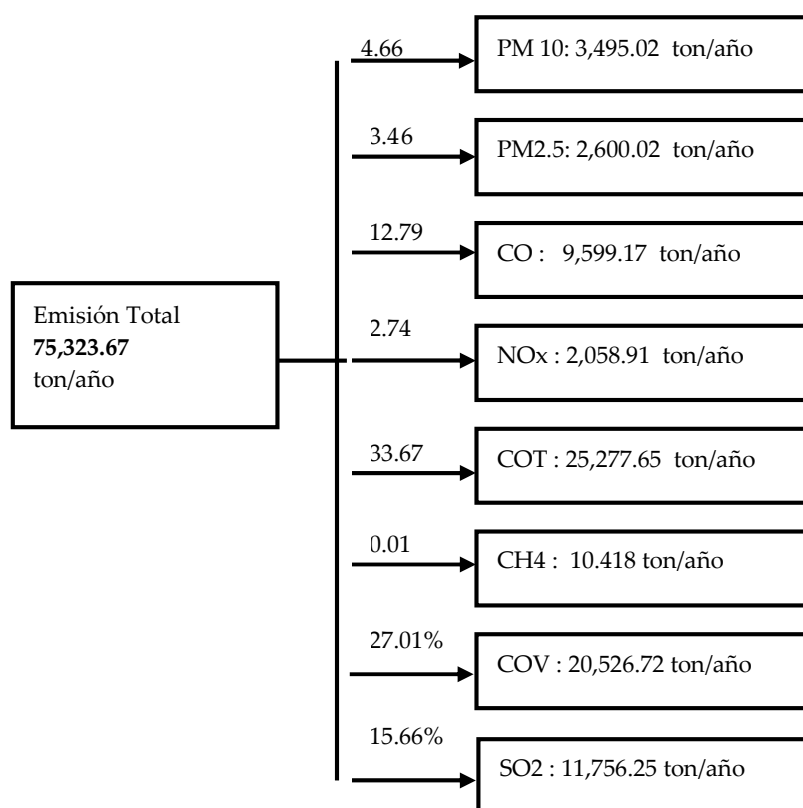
Emisión Total
**75,323.67**
ton/año

4.66
PM 10: 3,495.02 ton/año

3.46
PM2.5: 2,600.02 ton/año

12.79
CO : 9,599.17 ton/año

2.74
NOx : 2,058.91 ton/año

33.67
COT : 25,277.65 ton/año

0.01
CH4 : 10.418 ton/año

27.01%
COV : 20,526.72 ton/año

15.66%
SO2 : 11,756.25 ton/año